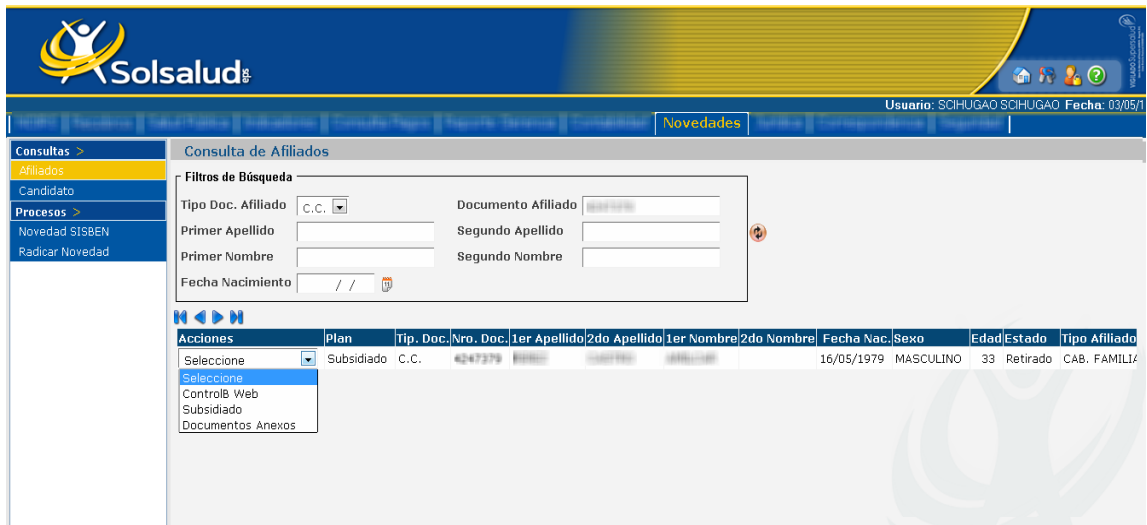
Solsalud eps

Usuario: SCIHUGAO SCIHUGAO Fecha: 03/05/1

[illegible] | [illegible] | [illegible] | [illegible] | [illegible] | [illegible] | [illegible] | Novedades | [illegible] | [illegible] | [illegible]

Consultas >
Afiliados
Candidato
Procesos >
Novedad SISBEN
Radicar Novedad

Consulta de Afiliados

Filtros de Búsqueda

Tipo Doc. Afiliado C.C.
Documento Afiliado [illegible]
Primer Apellido
Segundo Apellido
Primer Nombre
Segundo Nombre
Fecha Nacimiento / /

| Acciones | Plan | Tip. Doc. | Nro. Doc. | 1er Apellido | 2do Apellido | 1er Nombre | 2do Nombre | Fecha Nac. | Sexo | Edad | Estado | Tipo Afiliado |
|---|---|---|---|---|---|---|---|---|---|---|---|---|
| Seleccione | Subsidiado | C.C. | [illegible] | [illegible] | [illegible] | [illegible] | | 16/05/1979 | MASCULINO | 33 | Retirado | CAB. FAMILIA |

Seleccione
ControlB Web
Subsidiado
Documentos Anexos